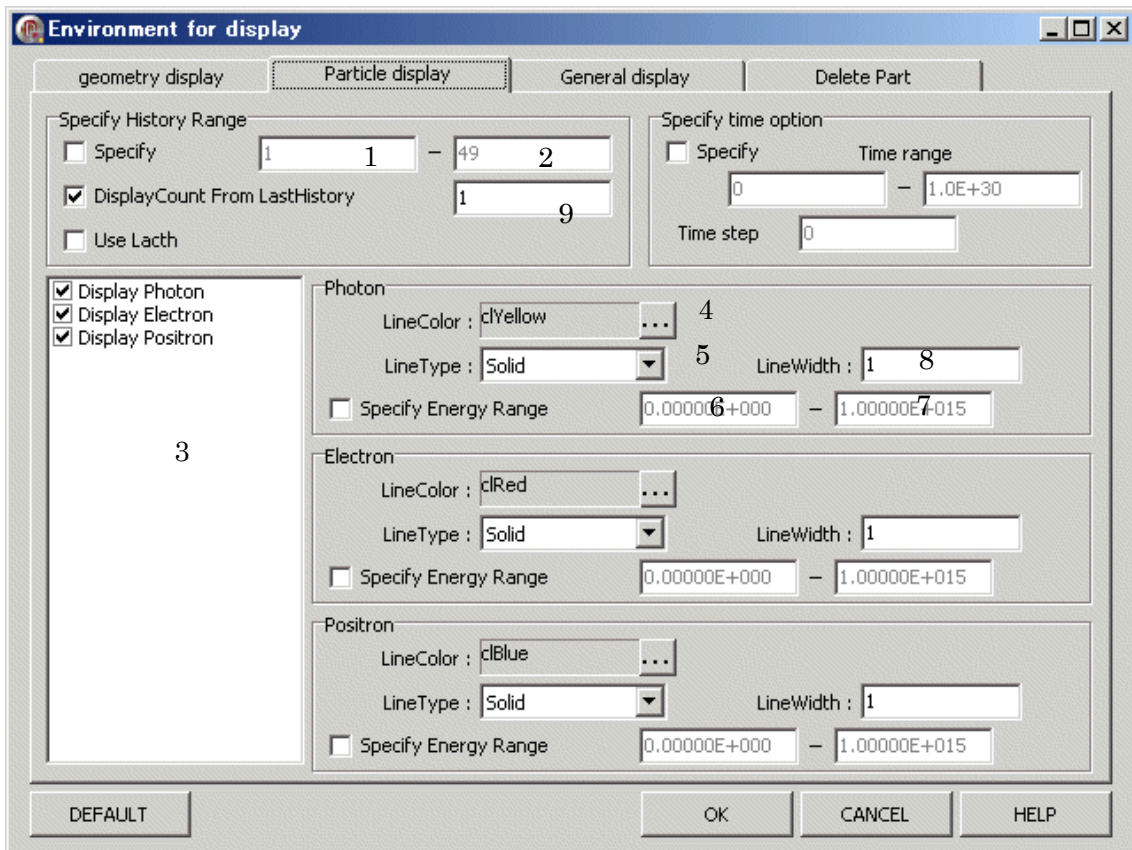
Environment for display

geometry display | Particle display | General display | Delete Part

Specify History Range
Specify 1 1 – 49 2
DisplayCount From LastHistory 1 9
Use Lacth

Specify time option
Specify Time range
0 – 1.0E+30
Time step 0

Display Photon
Display Electron
Display Positron

3

Photon
LineColor : clYellow ... 4
LineType : Solid 5 LineWidth : 1 8
Specify Energy Range 0.00000E+000 6 – 1.00000E+015 7

Electron
LineColor : clRed ...
LineType : Solid LineWidth : 1
Specify Energy Range 0.00000E+000 – 1.00000E+015

Positron
LineColor : clBlue ...
LineType : Solid LineWidth : 1
Specify Energy Range 0.00000E+000 – 1.00000E+015

DEFAULT OK CANCEL HELP